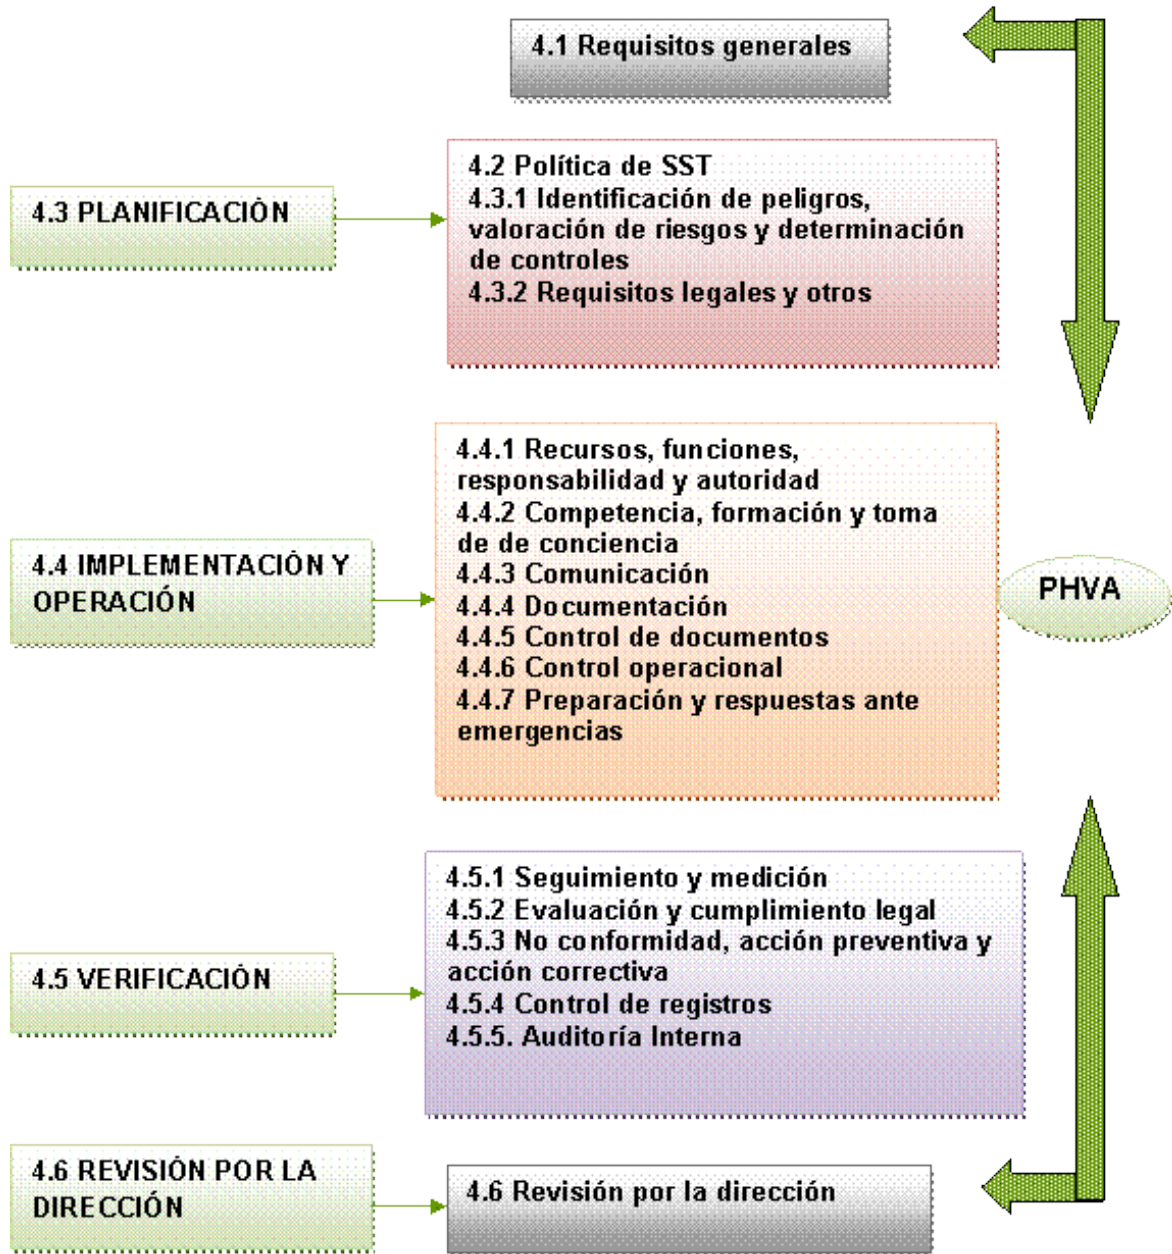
4.1 Requisitos generales

4.3 PLANIFICACIÓN

4.2 Política de SST
4.3.1 Identificación de peligros, valoración de riesgos y determinación de controles
4.3.2 Requisitos legales y otros

4.4 IMPLEMENTACIÓN Y OPERACIÓN

4.4.1 Recursos, funciones, responsabilidad y autoridad
4.4.2 Competencia, formación y toma de de conciencia
4.4.3 Comunicación
4.4.4 Documentación
4.4.5 Control de documentos
4.4.6 Control operacional
4.4.7 Preparación y respuestas ante emergencias

PHVA

4.5 VERIFICACIÓN

4.5.1 Seguimiento y medición
4.5.2 Evaluación y cumplimiento legal
4.5.3 No conformidad, acción preventiva y acción correctiva
4.5.4 Control de registros
4.5.5. Auditoria Interna

4.6 REVISIÓN POR LA DIRECCIÓN

4.6 Revisión por la dirección